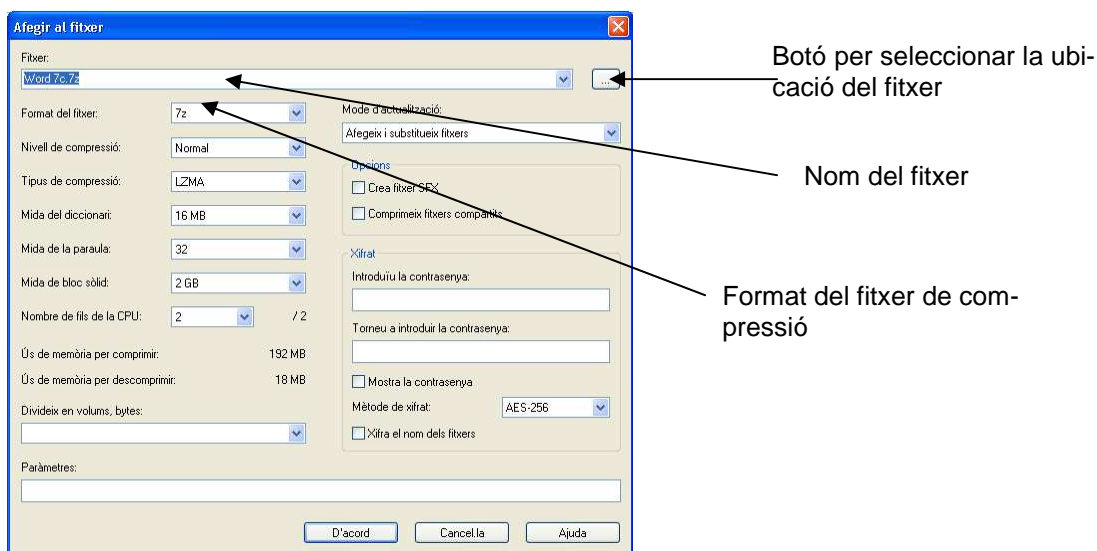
Afegir al fitxer

Fitxer:
Word 7c.7z
...

Format del fitxer: 7z
Nivell de compressió: Normal
Tipus de compressió: LZMA
Mida del diccionari: 16 MB
Mida de la paraula: 32
Mida de bloc sòlid: 2 GB
Nombre de fils de la CPU: 2 /2
Ús de memòria per comprimir: 192 MB
Ús de memòria per descomprimir: 18 MB
Divideix en volums, bytes:

Mode d'actualització:
Afegeix i substitueix fitxers

Opcions
Crea fitxer SFX
Comprimeix fitxers compartits

Xifrat
Introduïu la contrasenya:
Torneu a introduir la contrasenya:
Mostra la contrasenya
Mètode de xifrat: AES-256
Xifra el nom dels fitxers

Paràmetres:

D'acord
Cancel.la
Ajuda

Botó per seleccionar la ubicació del fitxer

Nom del fitxer

Format del fitxer de compressió